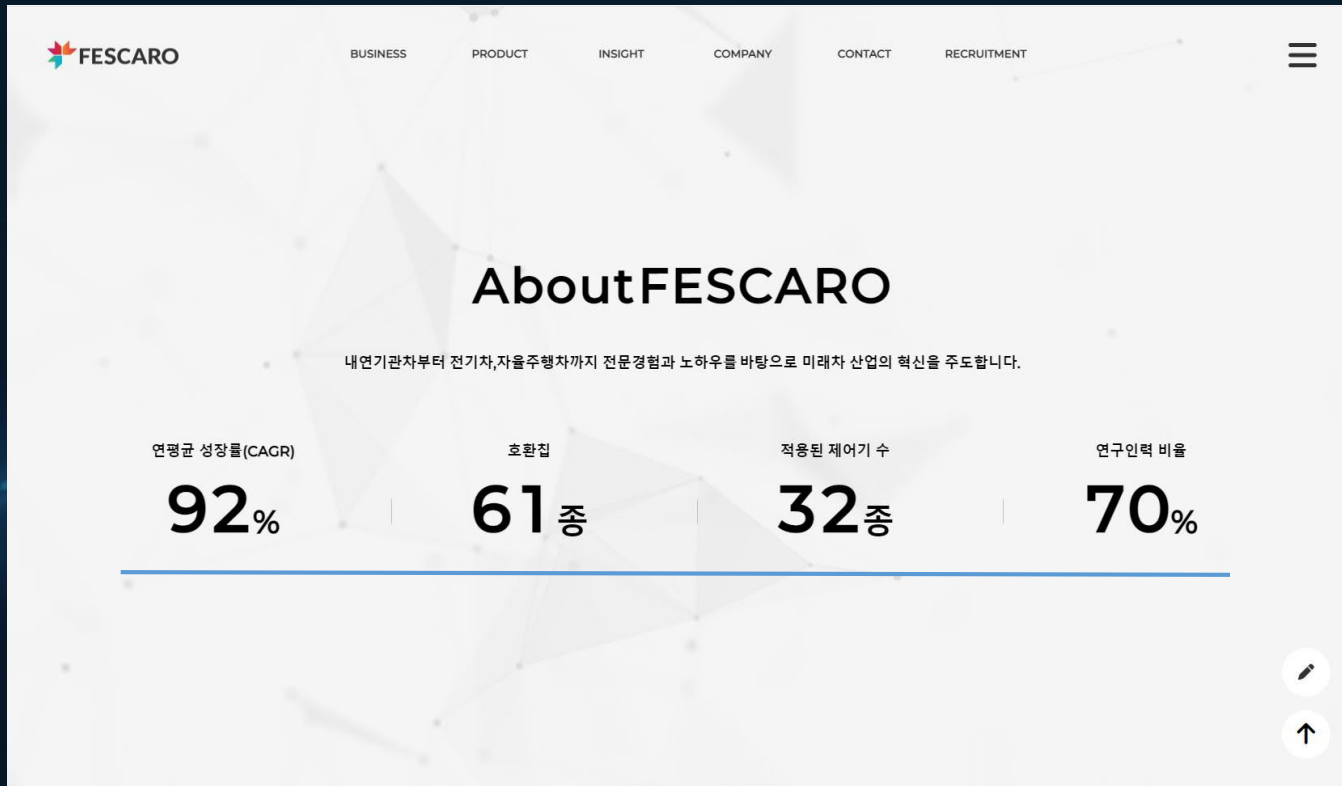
FESCARO

BUSINESS PRODUCT INSIGHT COMPANY CONTACT RECRUITMENT

AboutFESCARO

내연기관차부터 전기차,자율주행차까지 전문경험과 노하우를 바탕으로 미래차 산업의 혁신을 주도합니다.

연평균 성장률(CAGR)
92%

호환칩
61종

적용된 제어기 수
32종

연구인력 비율
70%